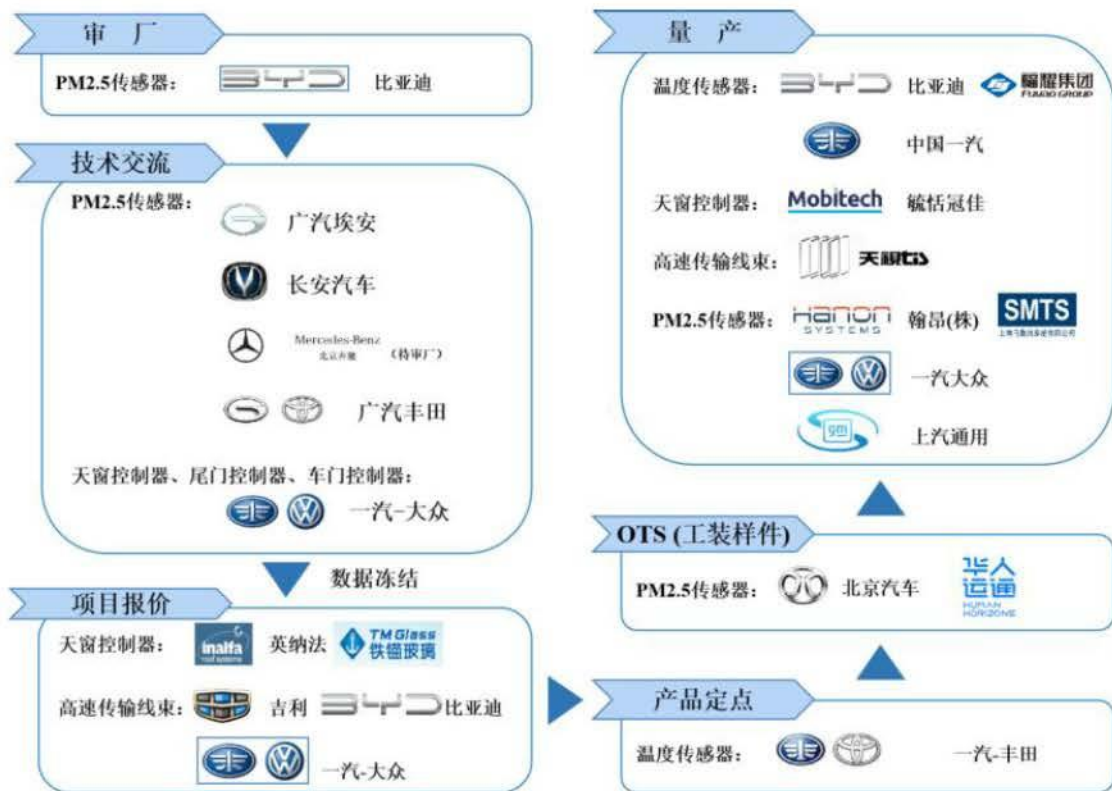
审 厂

PM2.5传感器： 比亚迪

技术交流

PM2.5传感器：

广汽埃安

长安汽车

Mercedes-Benz 北京奔驰 （待审厂）

广汽丰田

天窗控制器、尾门控制器、车门控制器：

一汽-大众

数据冻结

项目报价

天窗控制器： inalfa 英纳法 TM Glass 铁镘玻璃

高速传输线束： 吉利 比亚迪

一汽-大众

量 产

温度传感器： 比亚迪 福耀集团 FUYAO GROUP

中国一汽

天窗控制器： Mobitech 毓恬冠佳

高速传输线束： 天视

PM2.5传感器： HANON SYSTEMS 翰昂(株) SMTS

一汽大众

上汽通用

OTS (工装样件)

PM2.5传感器： 北京汽车 华人运通 HUMAN HORIZONS

产品定点

温度传感器： 一汽-丰田